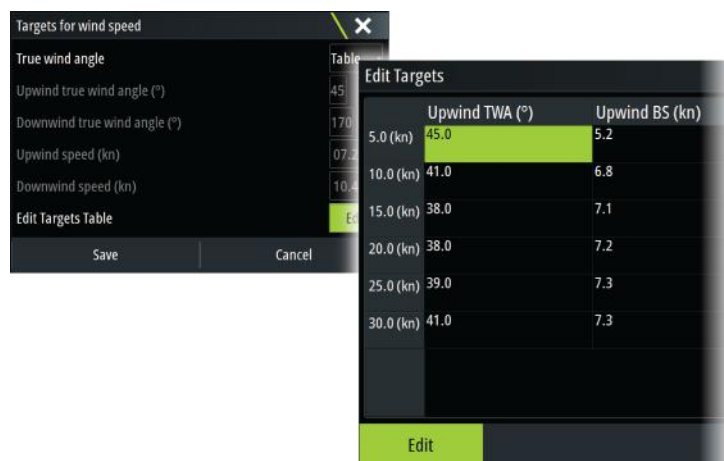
Targets for wind speed

True wind angle | Table

Upwind true wind angle (°) | 45

Downwind true wind angle (°) | 170

Upwind speed (kn) | 07.2

Downwind speed (kn) | 10.4

Edit Targets Table | Ed

Save | Cancel

Edit Targets

| | Upwind TWA (°) | Upwind BS (kn) |
|---|---|---|
| 5.0 (kn) | 45.0 | 5.2 |
| 10.0 (kn) | 41.0 | 6.8 |
| 15.0 (kn) | 38.0 | 7.1 |
| 20.0 (kn) | 38.0 | 7.2 |
| 25.0 (kn) | 39.0 | 7.3 |
| 30.0 (kn) | 41.0 | 7.3 |

Edit